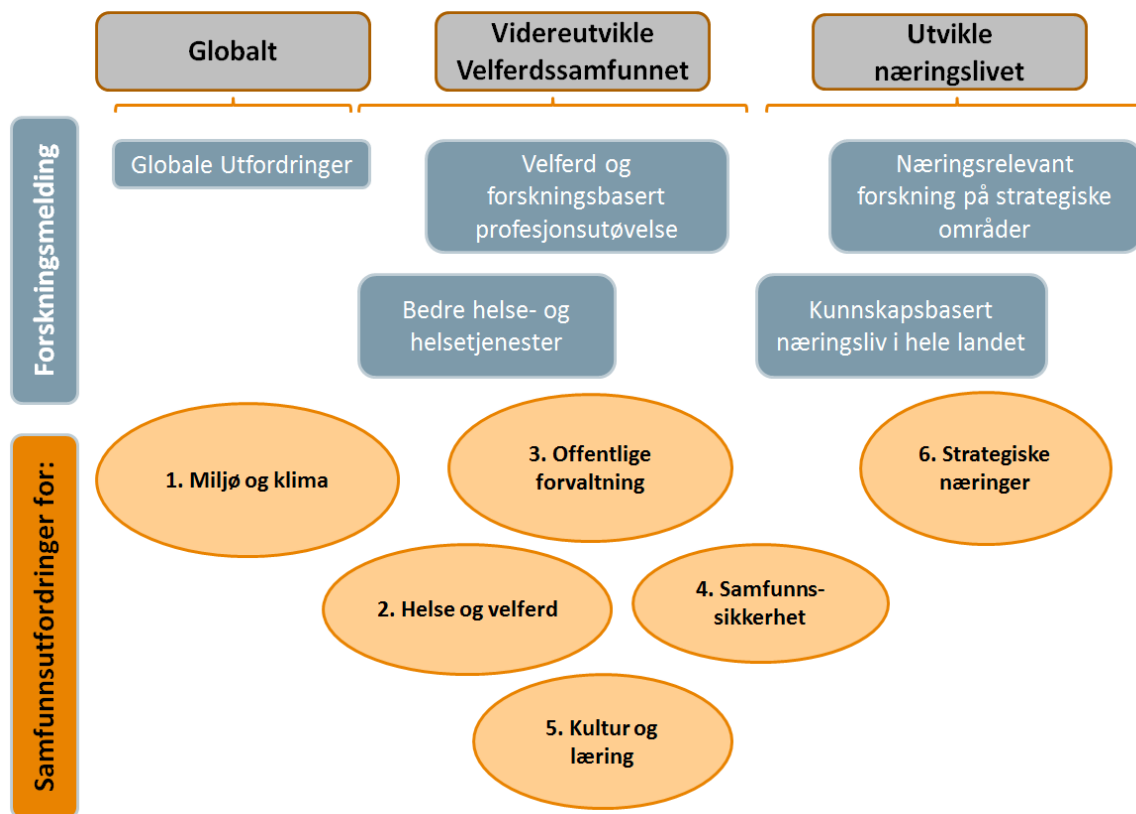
Globalt

Videreutvikle Velferdssamfunnet

Utvikle næringslivet

Forskningsmelding

Globale Utfordringer

Velferd og forskningsbasert profesjonsutøvelse

Næringsrelevant forskning på strategiske områder

Bedre helse- og helsetjenester

Kunnskapsbasert næringsliv i hele landet

Samfunnsutfordringer for:

1. Miljø og klima

3. Offentlige forvaltning

6. Strategiske næringer

2. Helse og velferd

4. Samfunns-sikkerhet

5. Kultur og læring